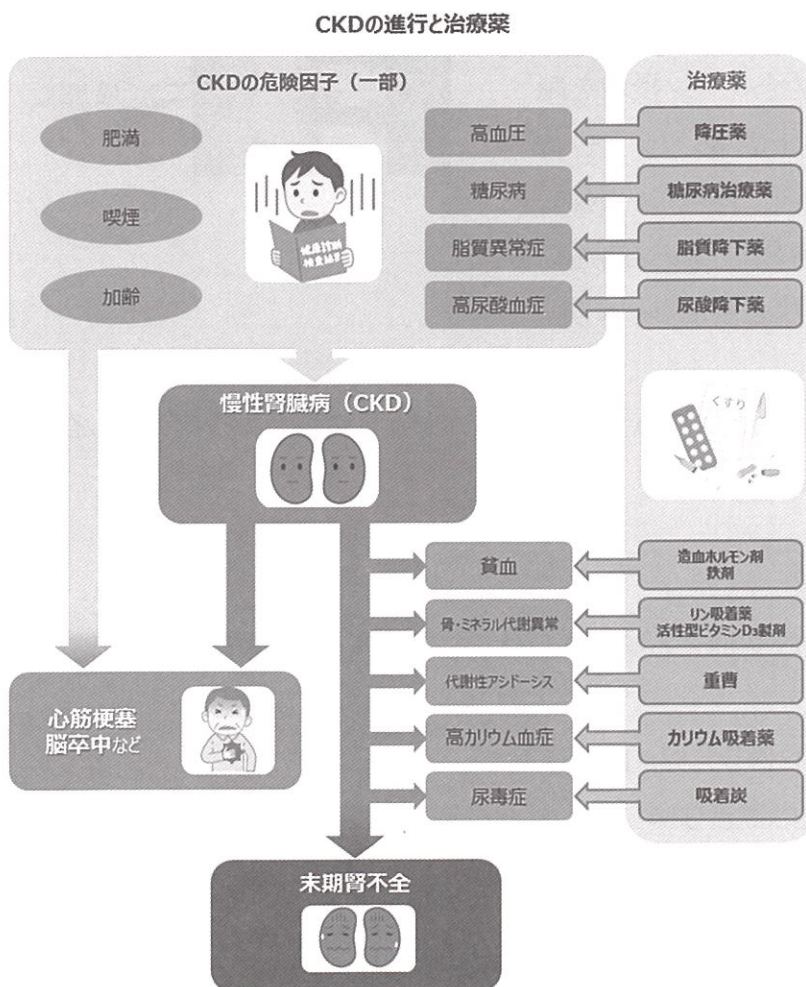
CKDの進行と治療薬

CKDの危険因子（一部）

肥満

喫煙

加齢

健康診断結果通知

高血圧

糖尿病

脂質異常症

高尿酸血症

治療薬

降圧薬

糖尿病治療薬

脂質降下薬

尿酸降下薬

くすり

慢性腎臓病（CKD）

貧血

骨・ミネラル代謝異常

代謝性アシドーシス

高カリウム血症

尿毒症

造血ホルモン剤
鉄剤

リン吸着薬
活性型ビタミンD₃製剤

重曹

カリウム吸着薬

吸着炭

心筋梗塞
脳卒中など

末期腎不全